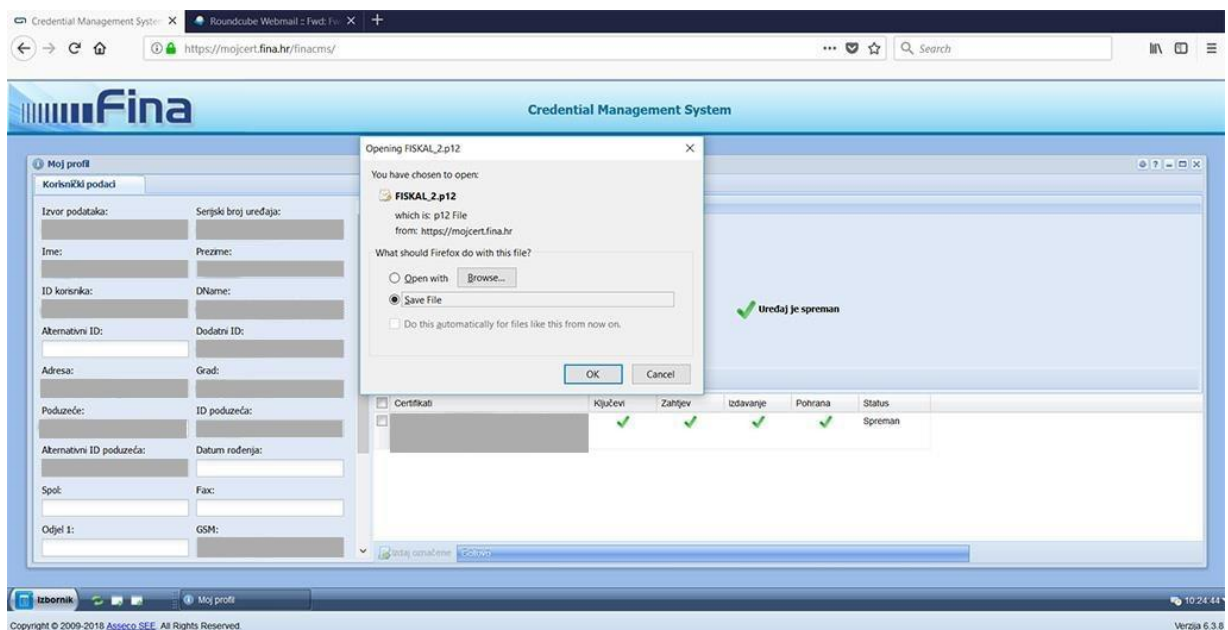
Credential Management Syste ×
Roundcube Webmail :: Fwd: Fw ×
+
https://mojcert.fina.hr/finacms/
Search

Fina
Credential Management System

Moj profil
Korisnički podaci

Izvor podataka:
Serijski broj uređaja:
Ime:
Prezime:
ID korisnika:
DName:
Alternativni ID:
Dodatni ID:
Adresa:
Grad:
Poduzeće:
ID poduzeća:
Alternativni ID poduzeća:
Datum rođenja:
Spol:
Fax:
Odjel 1:
GSM:

Opening FISKAL_2.p12
You have chosen to open:
FISKAL_2.p12
which is: p12 File
from: https://mojcert.fina.hr
What should Firefox do with this file?
Open with
Browse...
Save File
Do this automatically for files like this from now on.
OK
Cancel

Uređaj je spreman

| Certifikati | Ključevi | Zahtjev | Izdavanje | Pohrana | Status |
|---|---|---|---|---|---|
| | ✓ | ✓ | ✓ | ✓ | Spreman |

Izdaj označene
Gotovo

Izbornik
Moj profil
10:24:44
Copyright © 2009-2018 Asseco SEE. All Rights Reserved.
Verzija 6.3.8